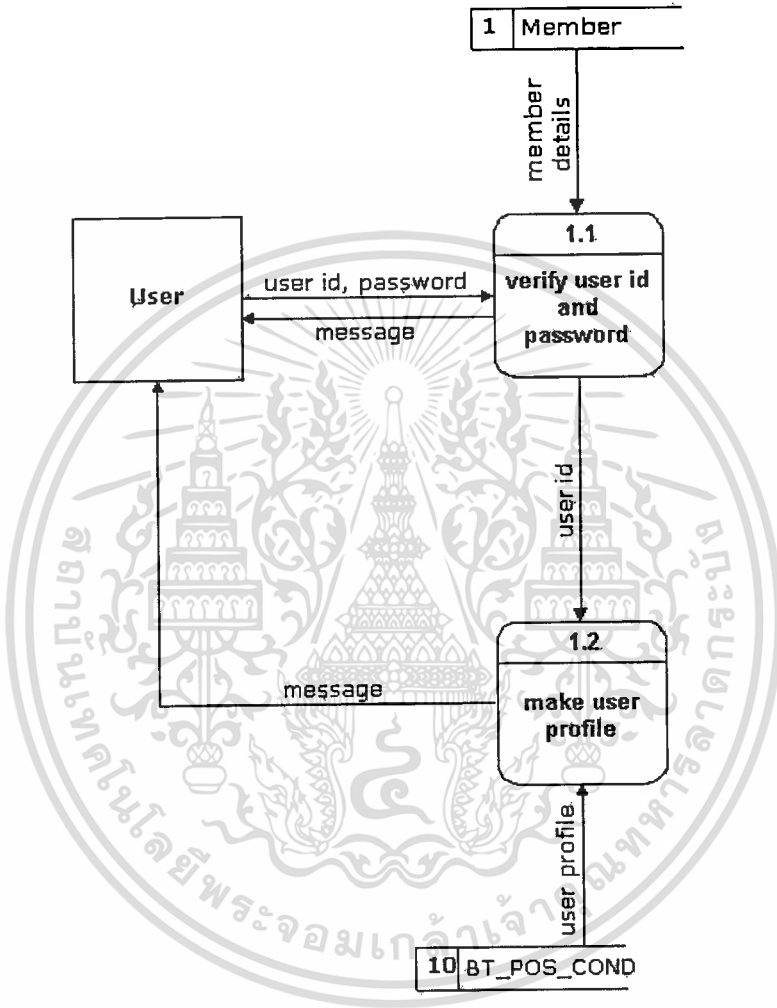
1 Member

member details

User

user id, password

message

1.1

verify user id and password

user id

1.2

make user profile

message

user profile

10 BT_POS_COND

สถาบันเทคโนโลยีพระจอมเกล้าเจ้าคุณทหารลาดกระบัง